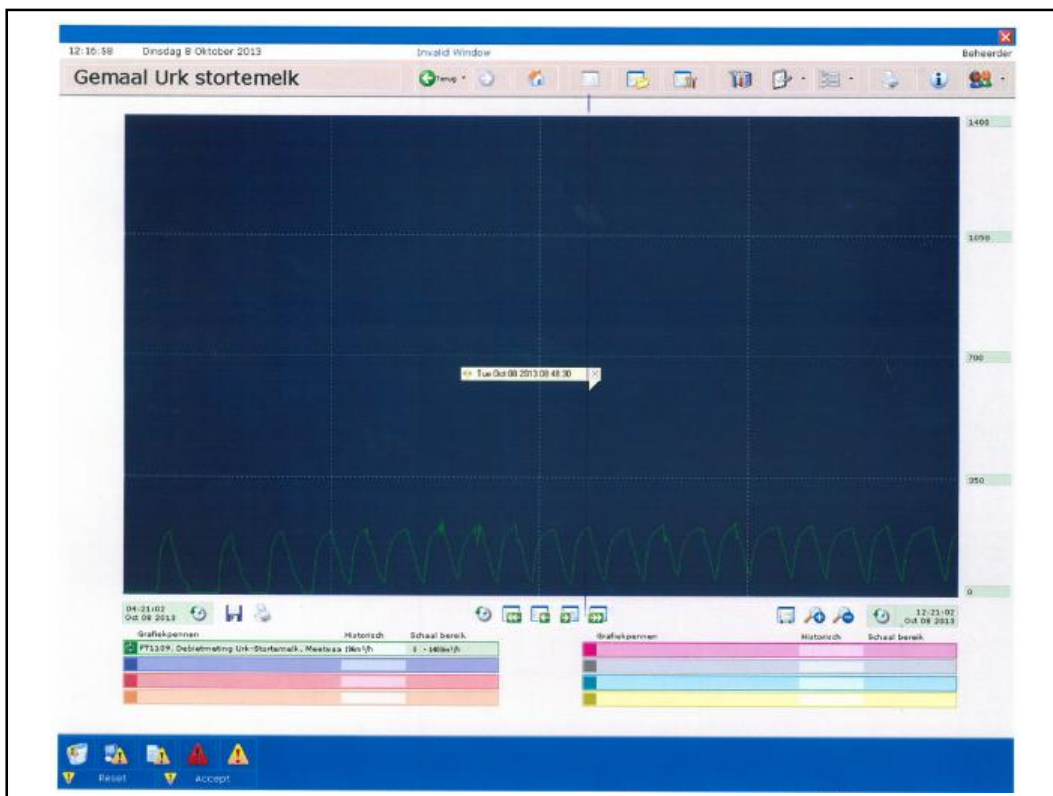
12:16:58 Dinsdag 8 Oktober 2013

Invalid Window

Beheerder

Gemaal Urk stortemelk

Terug

1400

1050

700

350

0

Tue Oct 08 2013 08:48:30

04:21:02 Oct 08 2013

12:21:02 Oct 08 2013

| Grafiekpennen | Historisch | Schaal bereik |
|---|---|---|
| FT1109, Debietmeting Urk-Stortemelk, Meetwaa | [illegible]m³/h | 0 - 1400m³/h |
| | | |
| | | |
| | | |

| Grafiekpennen | Historisch | Schaal bereik |
|---|---|---|
| | | |
| | | |
| | | |
| | | |

Reset

Accept